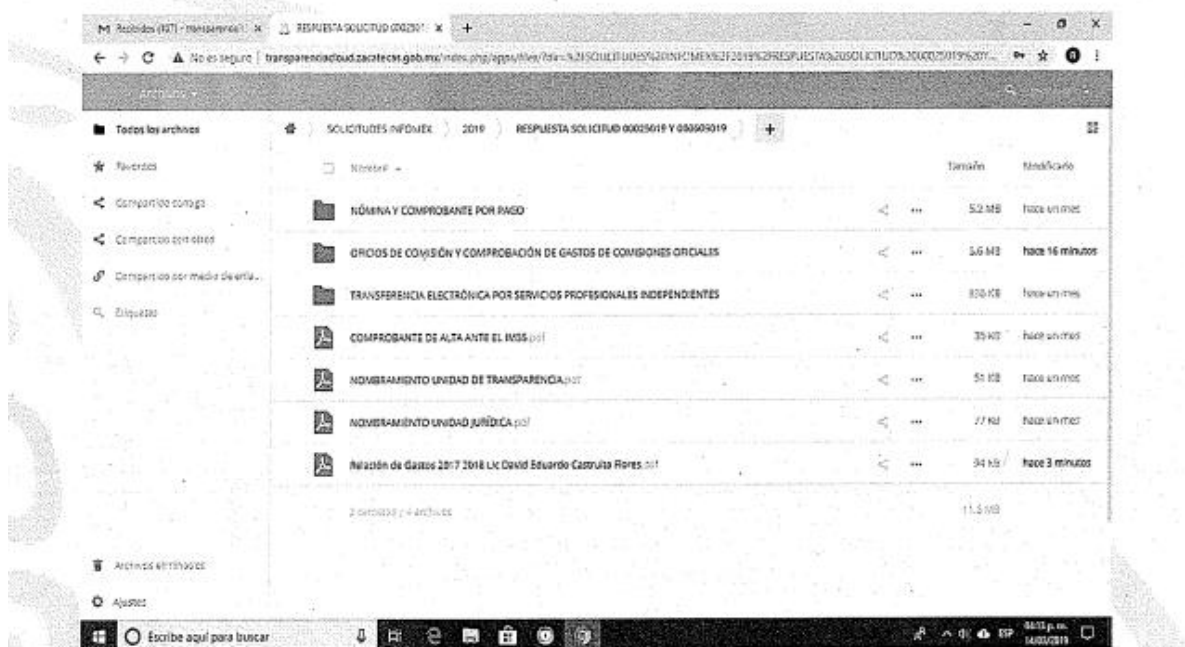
M Recibidos (437) - transparencia | × RESPUESTA SOLICITUD 0002501 × +

No es seguro | transparenciacloud.zacatecas.gob.mx/index.php/apps/files/?dir=%2FSOLICITUDES%20INFOMEX%2F2019%2FRESPUESTA%20SOLICITUD%2000025019%20Y...

Archivos

Todos los archivos

Favoritos

Compartido contigo

Compartido con otros

Compartido por medio de enla...

Etiquetas

SOLICITUDES INFOMEX 2019 RESPUESTA SOLICITUD 00025019 Y 000605019 +

Nombre Tamaño Modificado

NÓMINA Y COMPROBANTE POR PAGO 5.2 MB hace un mes

OFICIOS DE COMISIÓN Y COMPROBACIÓN DE GASTOS DE COMISIONES OFICIALES 5.6 MB hace 16 minutos

TRANSFERENCIA ELECTRÓNICA POR SERVICIOS PROFESIONALES INDEPENDIENTES 830 KB hace un mes

COMPROBANTE DE ALTA ANTE EL IMSS.pdf 35 KB hace un mes

NOMBRAMIENTO UNIDAD DE TRANSPARENCIA.pdf 51 KB hace un mes

NOMBRAMIENTO UNIDAD JURÍDICA.pdf 77 KB hace un mes

Relación de Gastos 2017 2018 Lic David Eduardo Castruita Flores.pdf 94 KB hace 3 minutos

3 carpetas y 4 archivos 11.5 MB

Archivos eliminados

Ajustes

Escribe aquí para buscar

ESP 04:11 p.m. 14/03/2019